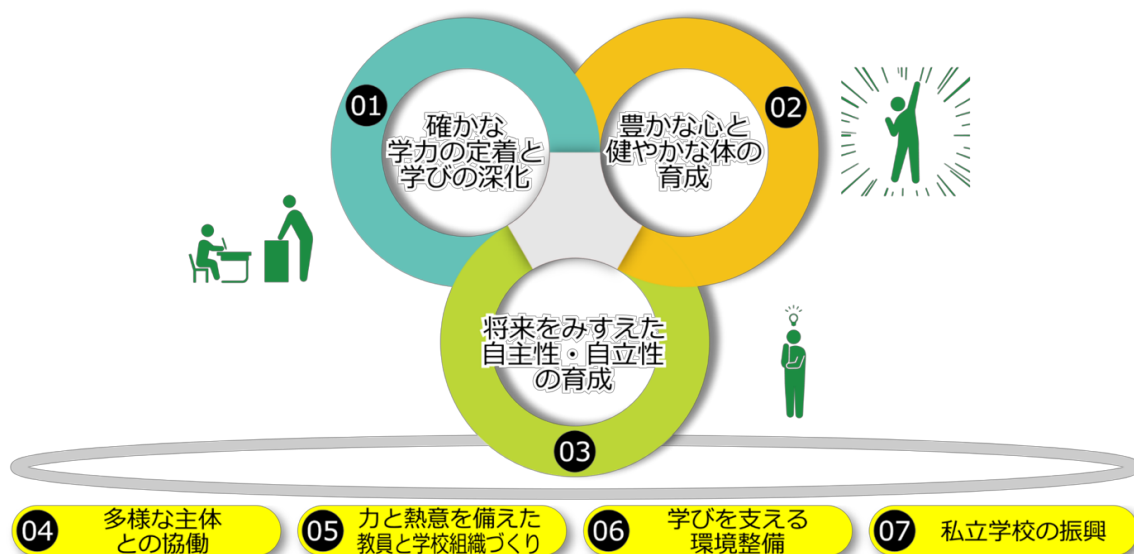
01
確かな学力の定着と学びの深化

02
豊かな心と健やかな体の育成

03
将来をみすえた自主性・自立性の育成

04 多様な主体との協働

05 力と熱意を備えた教員と学校組織づくり

06 学びを支える環境整備

07 私立学校の振興